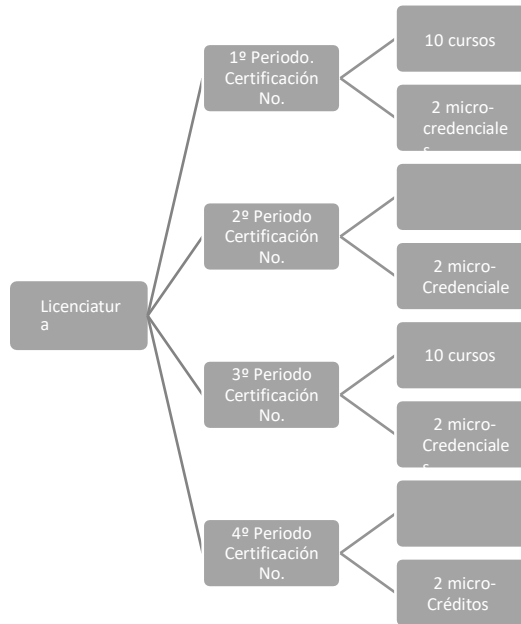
Licenciatura

1º Periodo. Certificación No.

10 cursos

2 micro-credenciales

2º Periodo Certificación No.

2 micro-Credenciale

3º Periodo Certificación No.

10 cursos

2 micro-Credenciales

4º Periodo Certificación No.

2 micro-Créditos